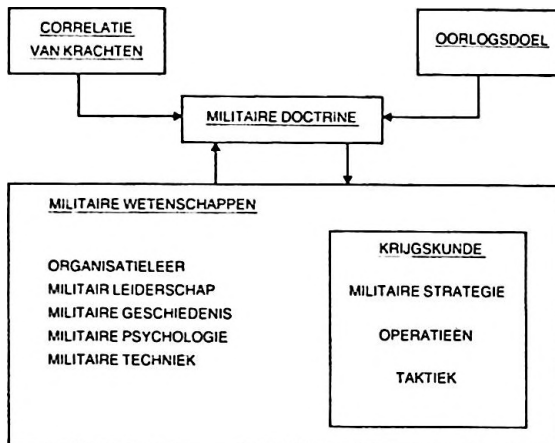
CORRELATIE VAN KRACHTEN

OORLOGSDOEL

MILITAIRE DOCTRINE

MILITAIRE WETENSCHAPPEN

ORGANISATIELEER
MILITAIR LEIDERSCHAP
MILITAIRE GESCHIEDENIS
MILITAIRE PSYCHOLOGIE
MILITAIRE TECHNIEK

KRIJGSKUNDE

MILITAIRE STRATEGIE

OPERATIEEN

TAKTIEK